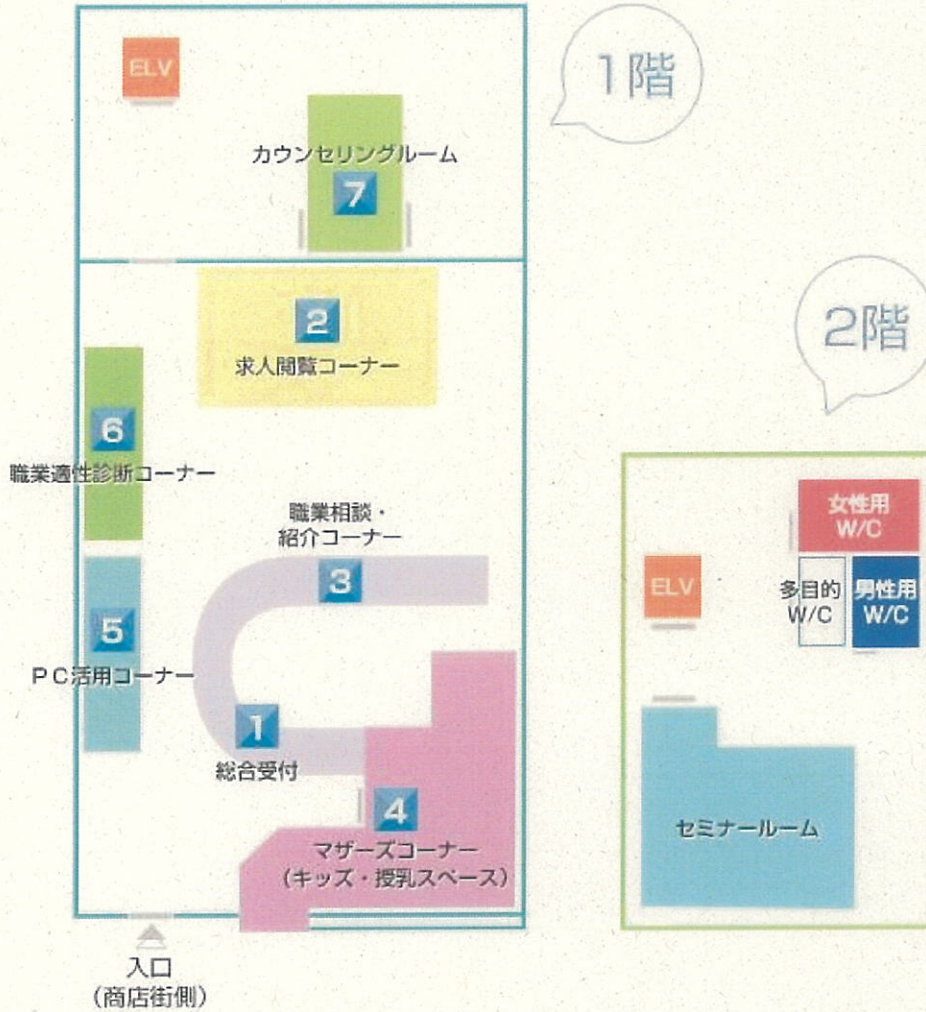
1階

ELV

カウンセリングルーム

7

2

求人閲覧コーナー

6

職業適性診断コーナー

職業相談・紹介コーナー

3

5

ＰＣ活用コーナー

1

総合受付

4

マザーズコーナー（キッズ・授乳スペース）

入口
（商店街側）

2階

ELV

女性用 W/C

多目的 W/C

男性用 W/C

セミナールーム